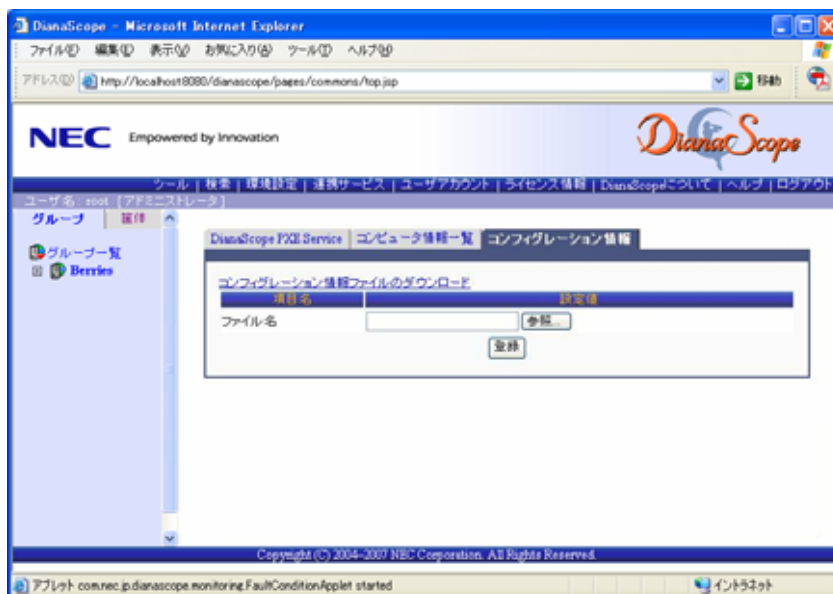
DianaScope - Microsoft Internet Explorer

ファイル(F) 編集(E) 表示(V) お気に入り(A) ツール(T) ヘルプ(H)

アドレス(D) http://localhost:8080/dianascope/pages/commons/top.jsp

移動

NEC Empowered by Innovation

DianaScope

ツール | 検索 | 環境設定 | 連携サービス | ユーザアカウント | ライセンス情報 | DianaScopeについて | ヘルプ | ログアウト

ユーザ名 : root [アドミニストレータ]

グループ | 選択

グループ一覧

Berries

DianaScope PXE Service | コンピュータ情報一覧 | コンフィグレーション情報

コンフィグレーション情報ファイルのダウンロード

| 項目名 | 設定値 |
|---|---|
| ファイル名 | 参照... |

登録

Copyright (C) 2004-2007 NEC Corporation. All Rights Reserved.

アプレット com.nec.jp.dianascope.monitoring.FaultConditionApplet started

イントラネット